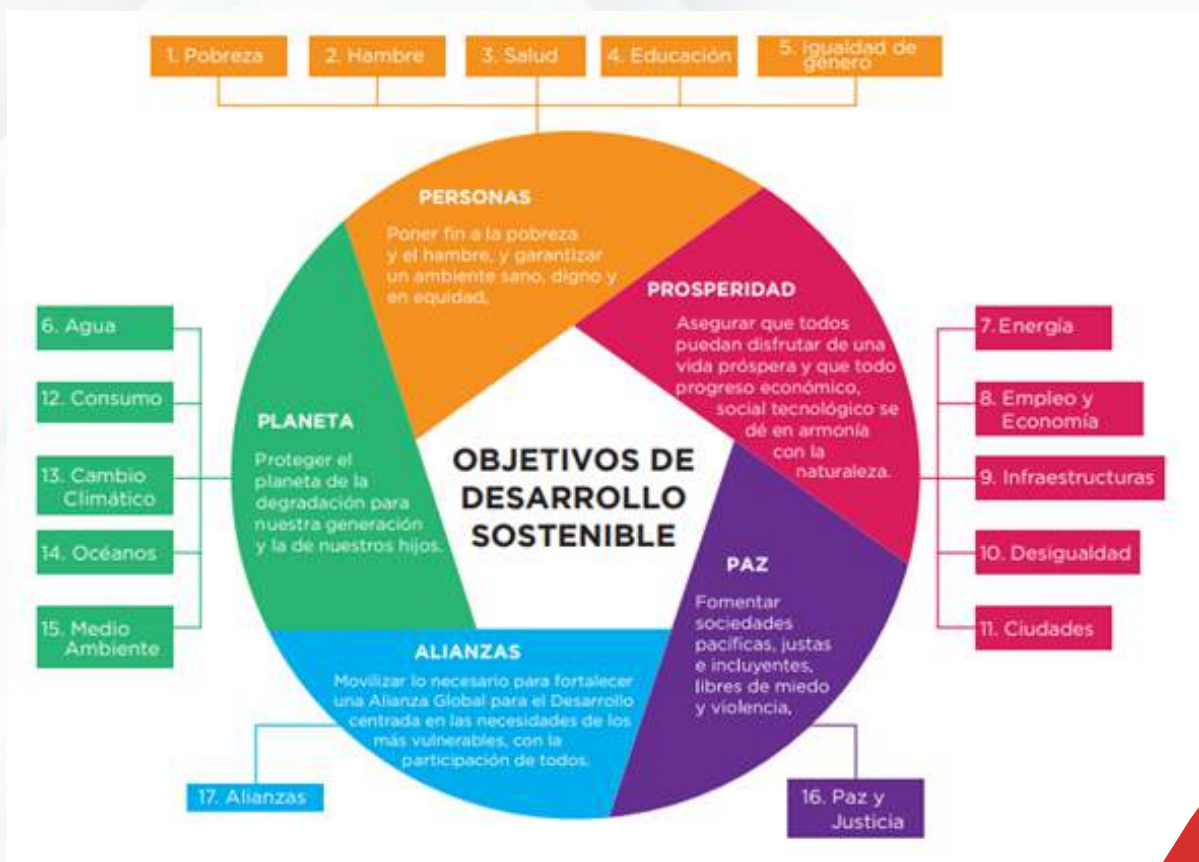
1. Pobreza

2. Hambre

3. Salud

4. Educación

5. Igualdad de género

PERSONAS

Poner fin a la pobreza y el hambre, y garantizar un ambiente sano, digno y en equidad.

PROSPERIDAD

Asegurar que todos puedan disfrutar de una vida próspera y que todo progreso económico, social tecnológico se dé en armonía con la naturaleza.

6. Agua

12. Consumo

13. Cambio Climático

14. Océanos

15. Medio Ambiente

PLANETA

Proteger el planeta de la degradación para nuestra generación y la de nuestros hijos.

OBJETIVOS DE DESARROLLO SOSTENIBLE

7. Energía

8. Empleo y Economía

9. Infraestructuras

10. Desigualdad

11. Ciudades

PAZ

Fomentar sociedades pacíficas, justas e incluyentes, libres de miedo y violencia.

ALIANZAS

Movilizar lo necesario para fortalecer una Alianza Global para el Desarrollo centrada en las necesidades de los más vulnerables, con la participación de todos.

17. Alianzas

16. Paz y Justicia